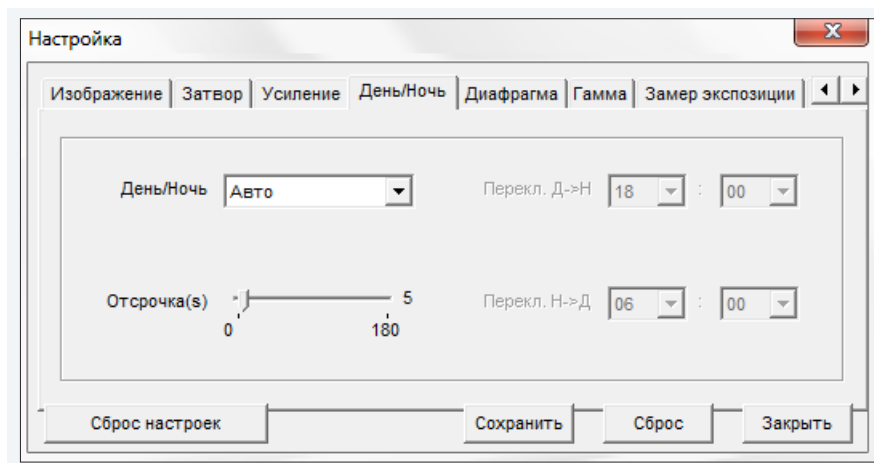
Настройка

Изображение | Затвор | Усиление | День/Ночь | Диафрагма | Гамма | Замер экспозиции

День/Ночь Авто

Перекл. Д->Н 18 : 00

Отсрочка(s) 5
0 180

Перекл. Н->Д 06 : 00

Сброс настроек
Сохранить
Сброс
Закрыть